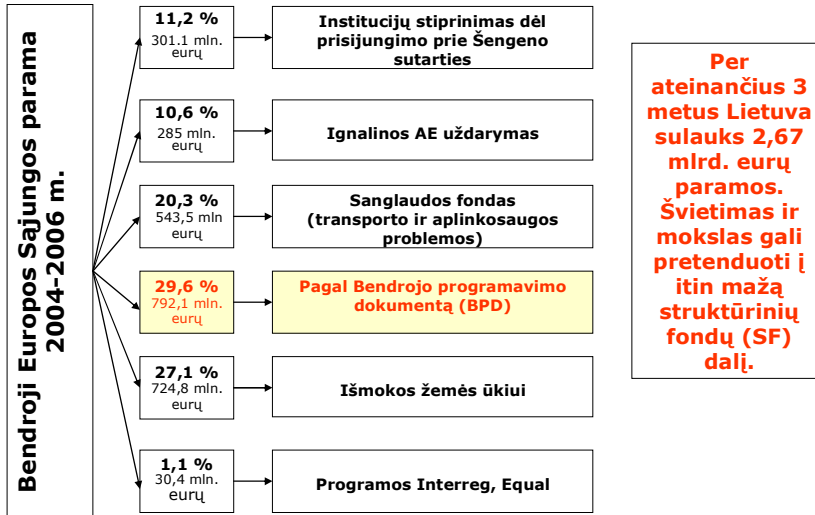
Bendroji Europos Sąjungos parama 2004-2006 m.

11,2 %
301.1 mln. eurų

Institucijų stiprinimas dėl prisijungimo prie Šengeno sutarties

10,6 %
285 mln. eurų

Ignalinos AE uždarymas

20,3 %
543,5 mln eurų

Sanglaudos fondas (transporto ir aplinkosaugos problemos)

29,6 %
792,1 mln. eurų

Pagal Bendrojo programavimo dokumentą (BPD)

27,1 %
724,8 mln. eurų

Išmokos žemės ūkiui

1,1 %
30,4 mln. eurų

Programos Interreg, Equal

Per ateinančius 3 metus Lietuva sulauks 2,67 mlrd. eurų paramos. Švietimas ir mokslas gali pretenduoti į itin mažą struktūrinių fondų (SF) dalį.